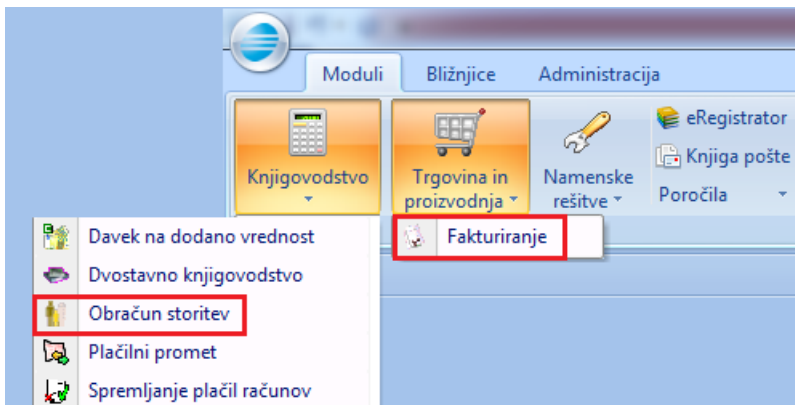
Moduli
Bližnjice
Administracija

Knjigovodstvo
Trgovina in proizvodnja
Namenske rešitve
eRegistrator
Knjiga pošte
Poročila

Davek na dodano vrednost
Dvostavno knjigovodstvo
Obračun storitev
Plačilni promet
Spremljanje plačil računov

Fakturiranje